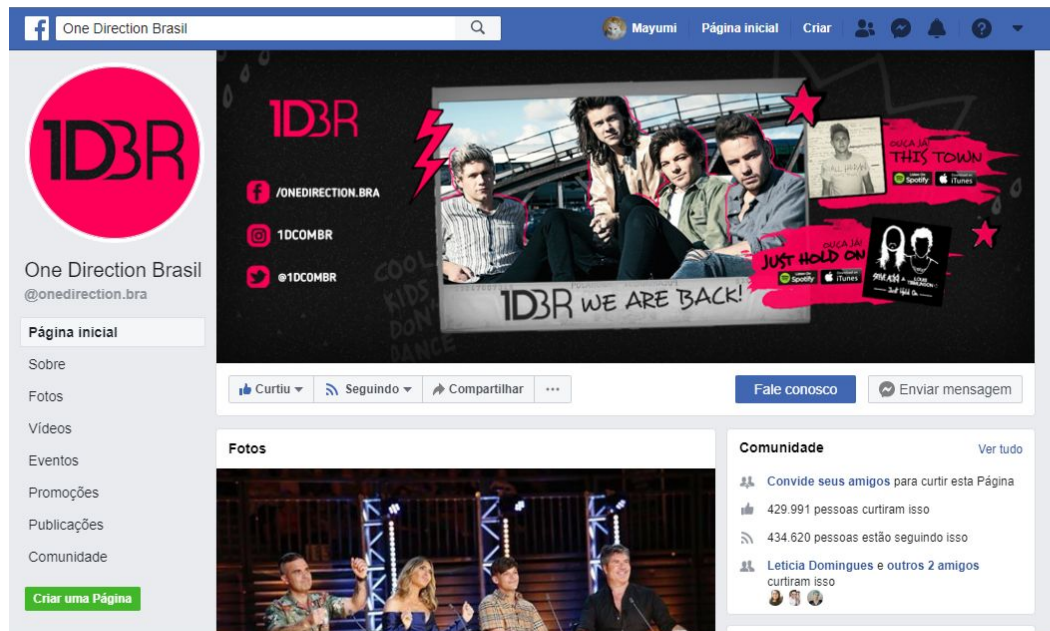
f One Direction Brasil

Mayumi Página inicial Criar

1D3R

One Direction Brasil
@onedirection.bra

Página inicial
Sobre
Fotos
Vídeos
Eventos
Promoções
Publicações
Comunidade

Criar uma Página

1D3R

/ONEDIRECTION.BRA
1DCOMBR
@1DCOMBR

COOL KIDS DON'T DANCE

OUÇA JÁ! THIS TOWN
Spotify iTunes

OUÇA JÁ! JUST HOLD ON
Spotify iTunes

1D3R WE ARE BACK!

Curtiu Seguindo Compartilhar ···

Fale conosco Enviar mensagem

Fotos

Comunidade Ver tudo

Convide seus amigos para curtir esta Página
429.991 pessoas curtiram isso
434.620 pessoas estão seguindo isso
Leticia Domingues e outros 2 amigos curtiram isso